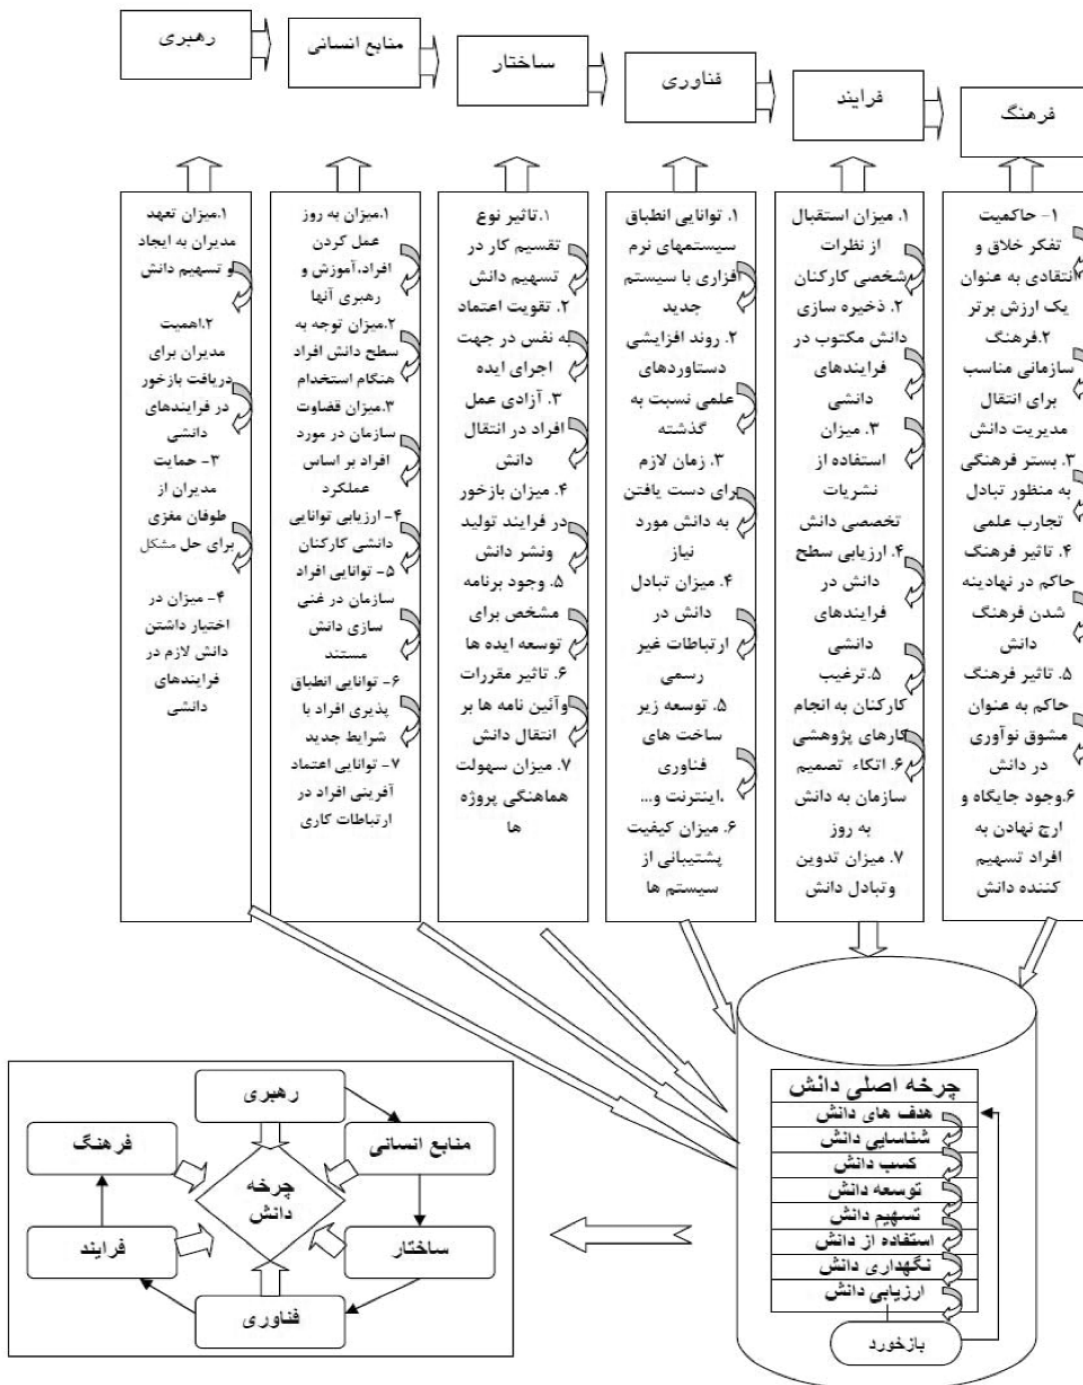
فرهنگ

فرایند

فناوری

ساختار

منابع انسانی

رهبری

۱- حاکمیت تفکر خلاق و انتقادی به عنوان یک ارزش برتر
۲.فرهنگ سازمانی مناسب برای انتقال مدیریت دانش
۳. بستر فرهنگی به منظور تبادل تجارب علمی
۴. تاثیر فرهنگ حاکم در نهادینه شدن فرهنگ دانش
۵. تاثیر فرهنگ حاکم به عنوان مشوق نوآوری در دانش
۶.وجود جایگاه و ارج نهادن به افراد تسهیم کننده دانش

۱. میزان استقبال از نظرات شخصی کارکنان
۲. ذخیره سازی دانش مکتوب در فرایندهای دانشی
۳. میزان استفاده از نشریات تخصصی دانش
۴. ارزیابی سطح دانش در فرایندهای دانشی
۵.ترغیب کارکنان به انجام کارهای پژوهشی
۶. اتکاء تصمیم سازمان به دانش به روز
۷. میزان تدوین وتبادل دانش

۱. توانایی انطباق سیستمهای نرم افزاری با سیستم جدید
۲. روند افزایشی دستاوردهای علمی نسبت به گذشته
۳. زمان لازم برای دست یافتن به دانش مورد نیاز
۴. میزان تبادل دانش در ارتباطات غیر رسمی
۵. توسعه زیر ساخت های فناوری ،اینترنت و...
۶. میزان کیفیت پشتیبانی از سیستم ها

۱. تاثیر نوع تقسیم کار در تسهیم دانش
۲. تقویت اعتماد به نفس در جهت اجرای ایده
۳. آزادی عمل افراد در انتقال دانش
۴. میزان بازخور در فرایند تولید ونشر دانش
۵. وجود برنامه مشخص برای توسعه ایده ها
۶. تاثیر مقررات وآئین نامه ها بر انتقال دانش
۷. میزان سهولت هماهنگی پروژه ها

۱.میزان به روز عمل کردن افراد،آموزش و رهبری آنها
۲.میزان توجه به سطح دانش افراد هنگام استخدام
۳.میزان قضاوت سازمان در مورد افراد بر اساس عملکرد
۴- ارزیابی توانایی دانشی کارکنان
۵- توانایی افراد سازمان در غنی سازی دانش مستند
۶- توانایی انطباق پذیری افراد با شرایط جدید
۷- توانایی اعتماد آفرینی افراد در ارتباطات کاری

۱.میزان تعهد مدیران به ایجاد و تسهیم دانش
۲.اهمیت مدیران برای دریافت بازخور در فرایندهای دانشی
۳- حمایت مدیران از طوفان مغزی برای حل مشکل
۴- میزان در اختیار داشتن دانش لازم در فرایندهای دانشی

چرخه اصلی دانش
هدف های دانش
شناسایی دانش
کسب دانش
توسعه دانش
تسهیم دانش
استفاده از دانش
نگهداری دانش
ارزیابی دانش
بازخورد

رهبری
فرهنگ
منابع انسانی
چرخه دانش
فرایند
ساختار
فناوری